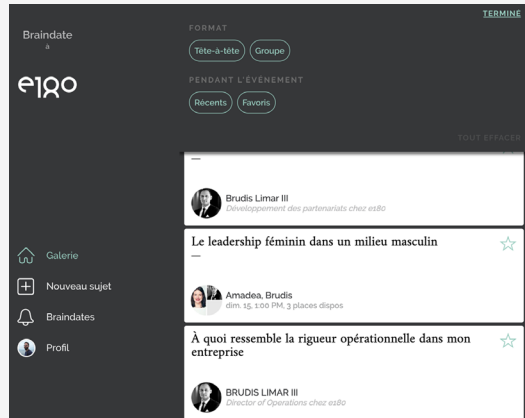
Braindate
à
e180

FORMAT
Tête-à-tête
Groupe
PENDANT L'ÉVÉNEMENT
Récents
Favoris

TERMINÉ
TOUT EFFACER

—
Brudis Limar III
Développement des partenariats chez e180

Le leadership féminin dans un milieu masculin
—
Amadea, Brudis
dim. 15, 1:00 PM, 3 places dispos

À quoi ressemble la rigueur opérationnelle dans mon entreprise
BRUDIS LIMAR III
Director of Operations chez e180

Galerie
Nouveau sujet
Braindates
Profil